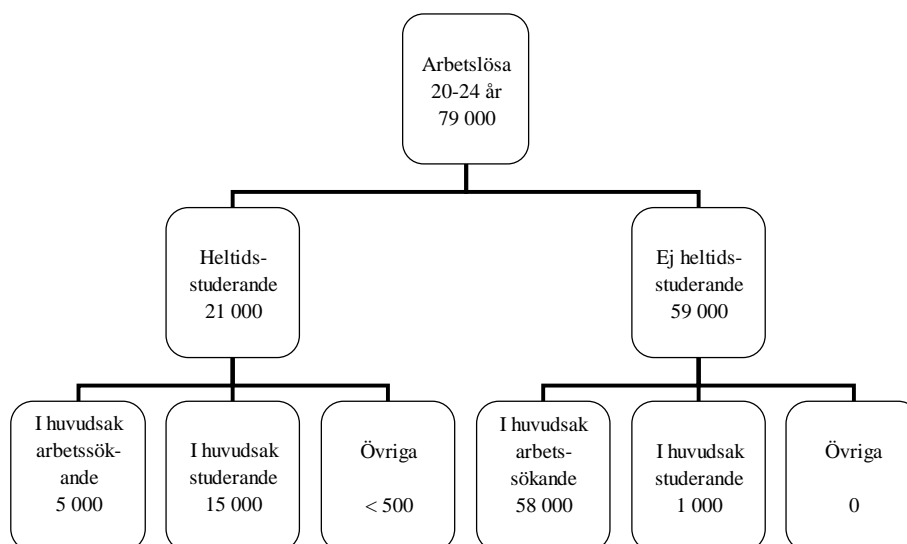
Arbetslösa
20-24 år
79 000

Heltidsstuderande
21 000

Ej heltidsstuderande
59 000

I huvudsak arbetssökande
5 000

I huvudsak studerande
15 000

Övriga
< 500

I huvudsak arbetssökande
58 000

I huvudsak studerande
1 000

Övriga
0